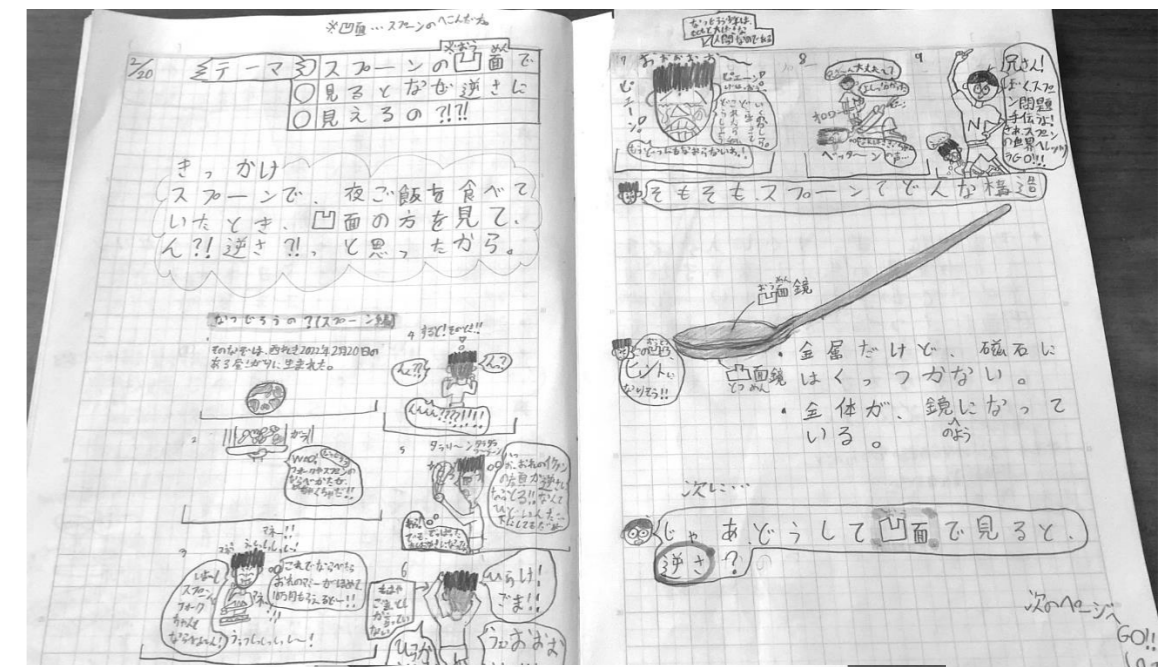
※凹面…スプーンのへこんだ方

2/20 テーマ スプーンの凹面で
○見るとなぜ逆さに
○見えるの?!?!

きっかけ
スプーンで、夜ご飯を食べていたとき、凹面の方を見て、ん?!逆さ?!、と思ったから。

なぞとき?(スプーン編)
そのなぞは、西れき2022年2月20日のある日ぜつ々に生まれた。

4 ええ!?なぜ!!
ん?!
ん?
くんん!!??!!!

2 かちっ
WAO!
フォークやスプーンの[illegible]

5 ダララーンダダダーン!!
お、おれの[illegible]
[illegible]

3 ええ!!
これでなながら
おれのマニーが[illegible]
いれし!
スプーン
フォーク
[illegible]
うっひーっっ、しー!

6 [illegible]
ひらめけ!
でま!!
うぇおおま

なってもお話は、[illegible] 人間になった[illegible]

7 ぴ、ぴー!!
ピューン?
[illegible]

8 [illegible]
ヘッターンや

9 兄さん!
ぼ、くスプーン問題手伝うよ!
それスプーンの世界へレッツGO!!
N

そもそもスプーンてどんな構造

凹面鏡
おうめん

ヒントになりそう!!
凸面鏡
とつめん

・金属だけど、磁石にはくっつかない。
・全体が、鏡になっている。
のよう

次に…

じゃあどうして凹面で見ると、逆さ?

次のページへ GO!!